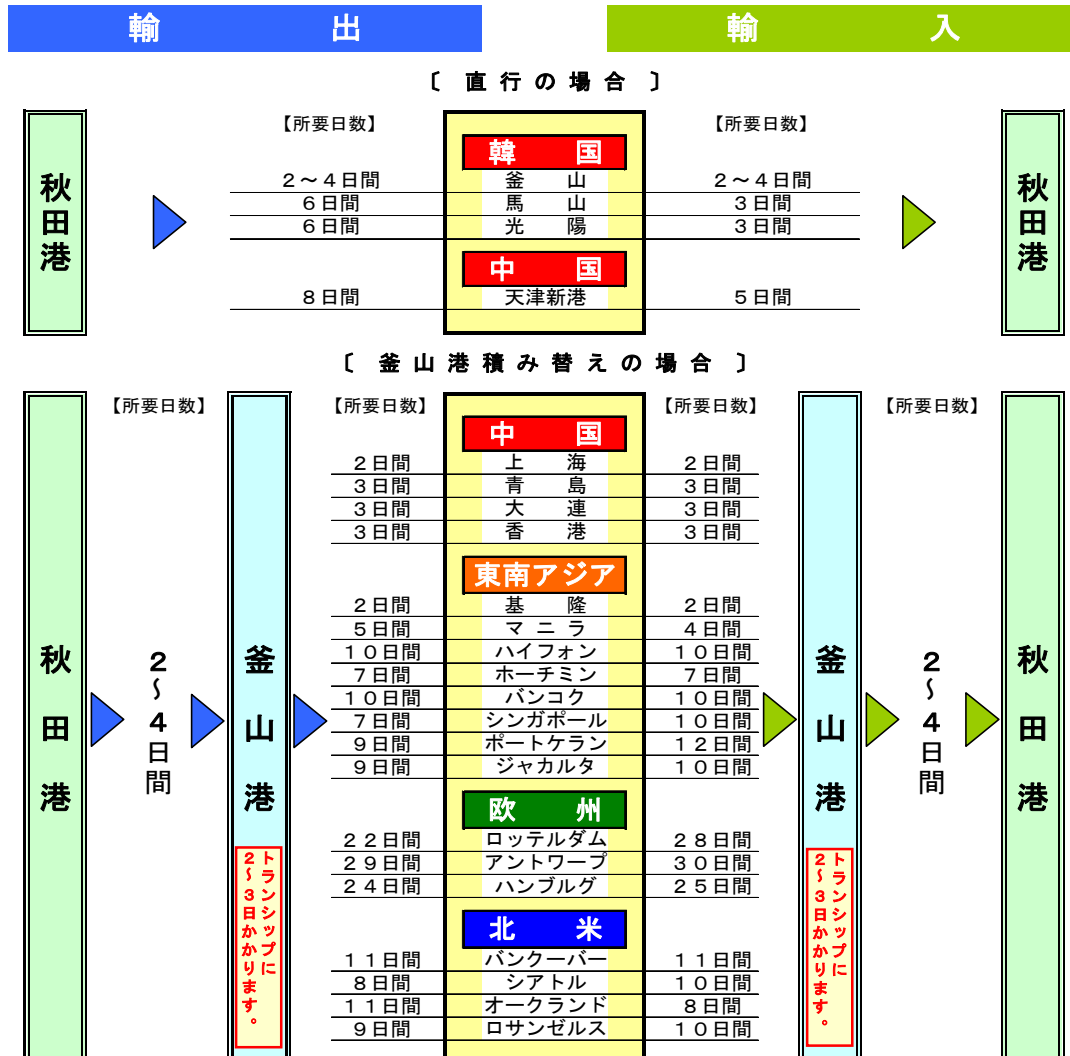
輸出

輸入

〔 直行の場合 〕

秋田港

【所要日数】

韓国

| 輸出 | 港 | 輸入 |
|---|---|---|
| 2～4日間 | 釜山 | 2～4日間 |
| 6日間 | 馬山 | 3日間 |
| 6日間 | 光陽 | 3日間 |

中国

| 輸出 | 港 | 輸入 |
|---|---|---|
| 8日間 | 天津新港 | 5日間 |

【所要日数】

秋田港

〔 釜山港積み替えの場合 〕

秋田港

【所要日数】

2～4日間

釜山港

トランシップに2～3日かかります。

【所要日数】

中国

| 輸出 | 港 | 輸入 |
|---|---|---|
| 2日間 | 上海 | 2日間 |
| 3日間 | 青島 | 3日間 |
| 3日間 | 大連 | 3日間 |
| 3日間 | 香港 | 3日間 |

東南アジア

| 輸出 | 港 | 輸入 |
|---|---|---|
| 2日間 | 基隆 | 2日間 |
| 5日間 | マニラ | 4日間 |
| 10日間 | ハイフォン | 10日間 |
| 7日間 | ホーチミン | 7日間 |
| 10日間 | バンコク | 10日間 |
| 7日間 | シンガポール | 10日間 |
| 9日間 | ポートケラン | 12日間 |
| 9日間 | ジャカルタ | 10日間 |

欧州

| 輸出 | 港 | 輸入 |
|---|---|---|
| 22日間 | ロッテルダム | 28日間 |
| 29日間 | アントワープ | 30日間 |
| 24日間 | ハンブルグ | 25日間 |

北米

| 輸出 | 港 | 輸入 |
|---|---|---|
| 11日間 | バンクーバー | 11日間 |
| 8日間 | シアトル | 10日間 |
| 11日間 | オークランド | 8日間 |
| 9日間 | ロサンゼルス | 10日間 |

【所要日数】

釜山港

トランシップに2～3日かかります。

【所要日数】

2～4日間

秋田港